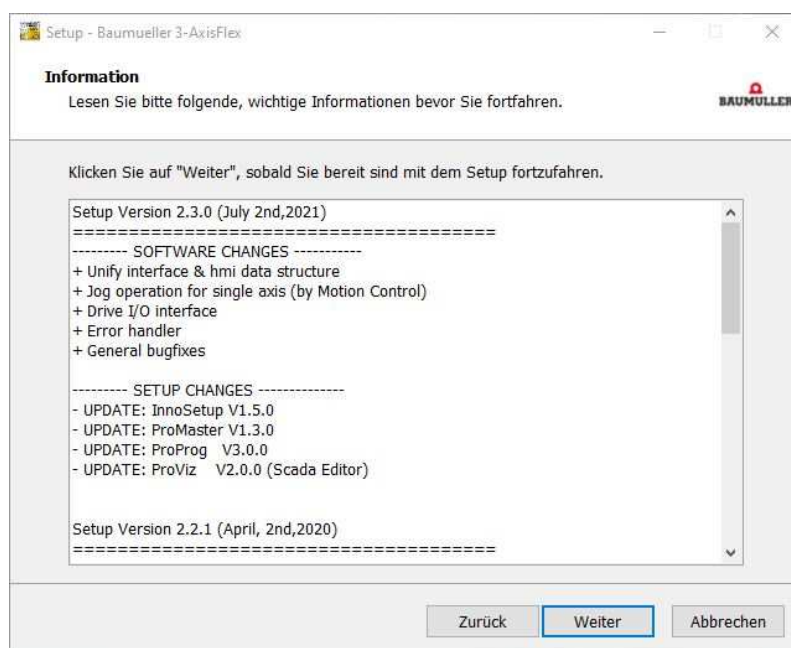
Setup - Baumueller 3-AxisFlex

Information

Lesen Sie bitte folgende, wichtige Informationen bevor Sie fortfahren.

BAUMÜLLER

Klicken Sie auf "Weiter", sobald Sie bereit sind mit dem Setup fortzufahren.

Setup Version 2.3.0 (July 2nd,2021)
========================================
--------- SOFTWARE CHANGES -----------
+ Unify interface & hmi data structure
+ Jog operation for single axis (by Motion Control)
+ Drive I/O interface
+ Error handler
+ General bugfixes

--------- SETUP CHANGES --------------
- UPDATE: InnoSetup V1.5.0
- UPDATE: ProMaster V1.3.0
- UPDATE: ProProg V3.0.0
- UPDATE: ProViz V2.0.0 (Scada Editor)

Setup Version 2.2.1 (April, 2nd,2020)
========================================

Zurück Weiter Abbrechen